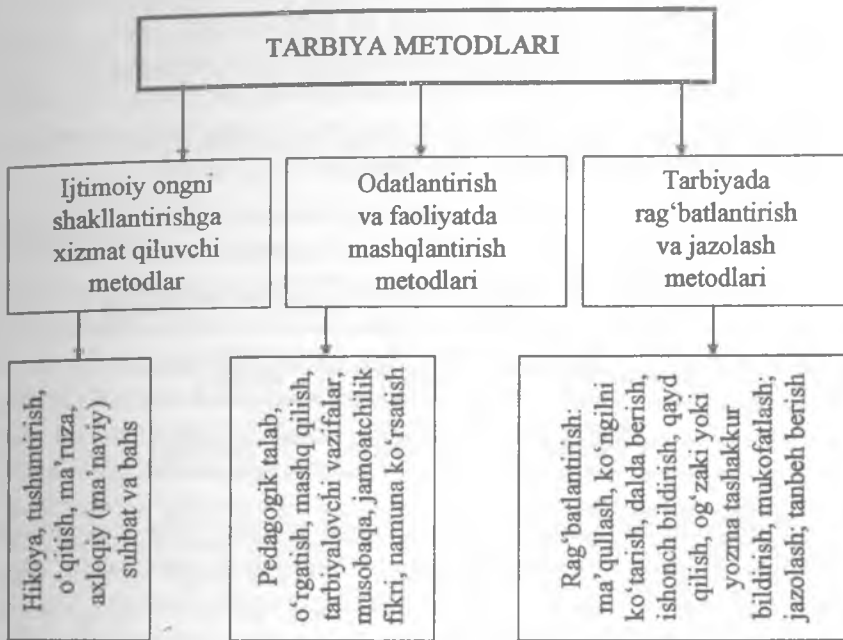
TARBIYA METODLARI

Ijtimoiy ongni shakllantirishga xizmat qiluvchi metodlar

Odatlantirish va faoliyatda mashqlantirish metodlari

Tarbiyada rag'batlantirish va jazolash metodlari

Hikoya, tushuntirish, o'qitish, ma'ruza, axloqiy (ma'naviy) suhbat va bahs

Pedagogik talab, o'rgatish, mashq qilish, tarbiyalovchi vazifalar, musobaqa, jamoatchilik fikri, namuna ko'rsatish

Rag'batlantirish: ma'qullash, ko'ngilni ko'tarish, dalda berish, ishonch bildirish, qayd qilish, og'zaki yoki yozma tashakkur bildirish, mukofatlash; jazolash; tanbeh berish